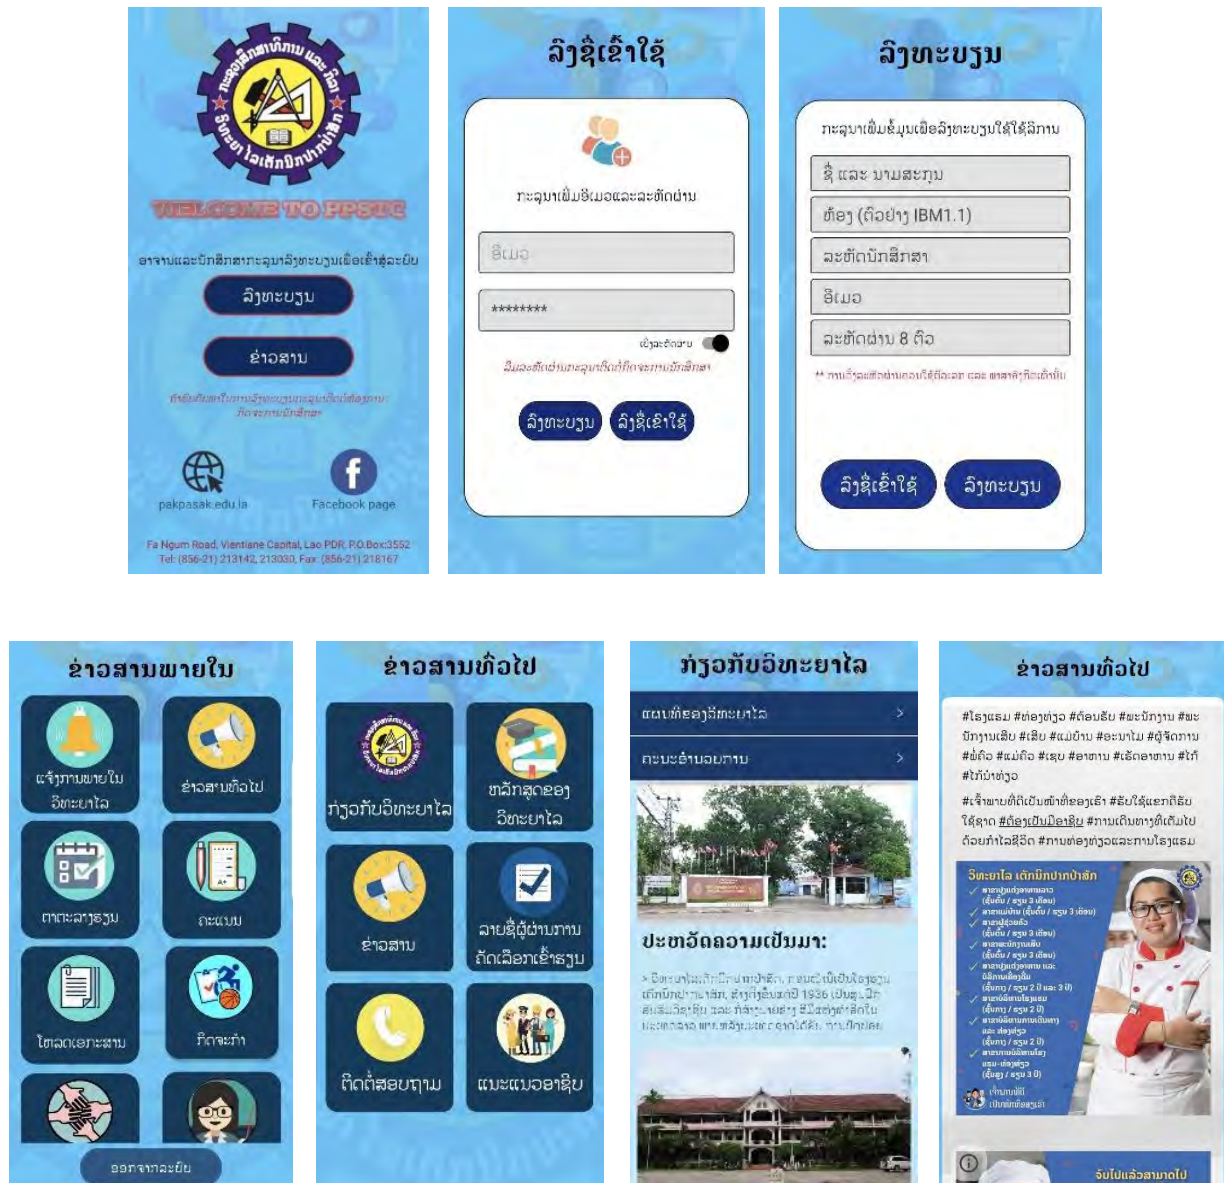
WELCOME TO PPSTC

ອາຈານແລະນັກສຶກສາກະລຸນາລົງທະບຽນເພື່ອເຂົ້າສູ່ລະບົບ

ລົງທະບຽນ

ຂ່າວສານ

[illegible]

pakpasak.edu.la

Facebook page

Fa Ngum Road, Vientiane Capital, Lao PDR, P.O.Box:3552
Tel: (856-21) 213142, 213030, Fax: (856-21) 218167

ລົງຊື່ເຂົ້າໃຊ້

ກະລຸນາເພີ່ມອີເມວແລະລະຫັດຜ່ານ

ອີເມວ

********

ເບິ່ງລະຫັດຜ່ານ

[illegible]

ລົງທະບຽນ

ລົງຊື່ເຂົ້າໃຊ້

ລົງທະບຽນ

ກະລຸນາເພີ່ມຂໍ້ມູນເພື່ອລົງທະບຽນໃຊ້ໃຊ້ງານ

ຊື່ ແລະ ນາມສະກຸນ

ຫ້ອງ (ຕົວຢ່າງ IBM1.1)

ລະຫັດນັກສຶກສາ

ອີເມວ

ລະຫັດຜ່ານ 8 ຕົວ

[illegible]

ລົງຊື່ເຂົ້າໃຊ້

ລົງທະບຽນ

ຂ່າວສານພາຍໃນ

ແຈ້ງການພາຍໃນ ວິທະຍາໄລ

ຂ່າວສານທົ່ວໄປ

ຕາຕະລາງຮຽນ

ຄະແນນ

ໂຫລດເອກະສານ

ກິດຈະກຳ

ອອກຈາກລະບົບ

ຂ່າວສານທົ່ວໄປ

ກ່ຽວກັບວິທະຍາໄລ

ຫລັກສູດຂອງ ວິທະຍາໄລ

ຂ່າວສານ

ລາຍຊື່ຜູ້ຜ່ານການ ຄັດເລືອກເຂົ້າຮຽນ

ຕິດຕໍ່ສອບຖາມ

ແນະແນວອາຊີບ

ກ່ຽວກັບວິທະຍາໄລ

ແຜນທີ່ຂອງວິທະຍາໄລ

ຄະນະອຳນວຍການ

ປະຫວັດຄວາມເປັນມາ:

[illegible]

ຂ່າວສານທົ່ວໄປ

#ໂຮງແຮມ #ທ່ອງທ່ຽວ #ຕ້ອນຮັບ #ພະນັກງານ #ພະນັກງານເສີບ #ແມ່ບ້ານ #ອະນາໄມ #ຜູ້ຈັດການ #ພໍ່ຄົວ #ແມ່ຄົວ #ເຂບ #ອາຫານ #ເຊັດອາຫານ #ໄກ້ #ໄກ້ບໍທ່ຽວ

#ເຈົ້າພາບທີ່ເປັນໜ້າທີ່ຂອງເຮົາ #ຮັບໃຊ້ແຂກດີຍິ່ງ ໃຫ້ຊາດ #ທ້ອງຖິ່ນອາຊີບ #ການເດີນທາງທີ່ເຕັມໄປດ້ວຍກຳໄລຊີວິດ #ການທ່ອງທ່ຽວແລະການໂຮງແຮມ

ວິທະຍາໄລ ເຕັກນິກປາກປ່າສັກ

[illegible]

ຈັບໄປແລ້ວສາມາດໄປ